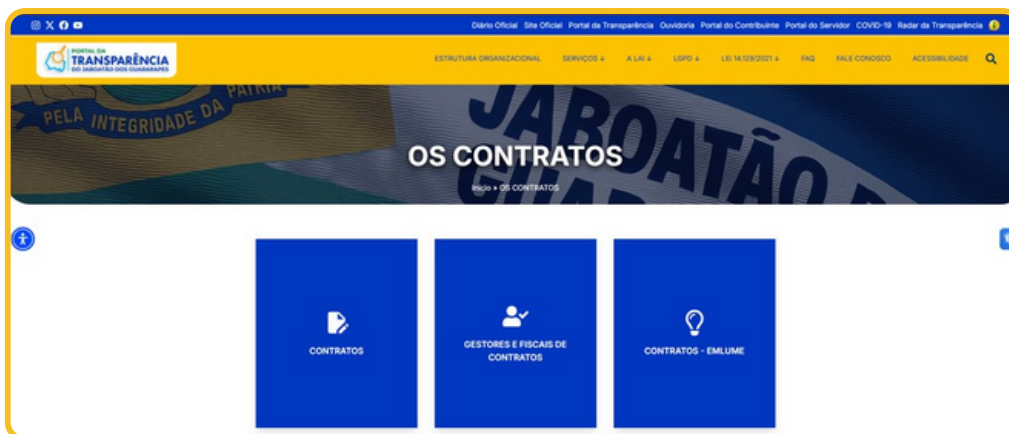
Diário Oficial Site Oficial Portal da Transparência Ouvidoria Portal do Contribuinte Portal do Servidor COVID-19 Radar da Transparência

PORTAL DA TRANSPARÊNCIA DO JABOATÃO DOS GUARARAPES

ESTRUTURA ORGANIZACIONAL SERVIÇOS A LAI LGPD LEI 14.129/2021 FAQ FALE CONOSCO ACESSIBILIDADE

PELA INTEGRIDADE DA PATRIA

JABOATÃO

OS CONTRATOS

Início » OS CONTRATOS

CONTRATOS

GESTORES E FISCAIS DE CONTRATOS

CONTRATOS - EMLUME